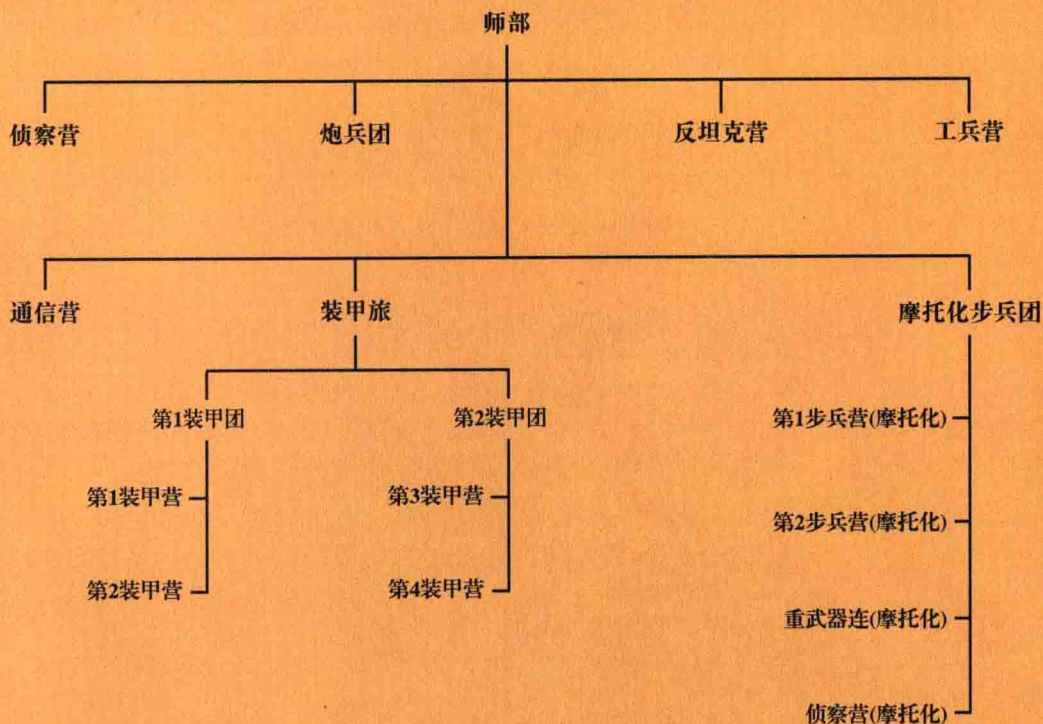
师部

侦察营

炮兵团

反坦克营

工兵营

通信营

装甲旅

摩托化步兵团

第1装甲团

第1装甲营

第2装甲营

第2装甲团

第3装甲营

第4装甲营

第1步兵营(摩托化)

第2步兵营(摩托化)

重武器连(摩托化)

侦察营(摩托化)